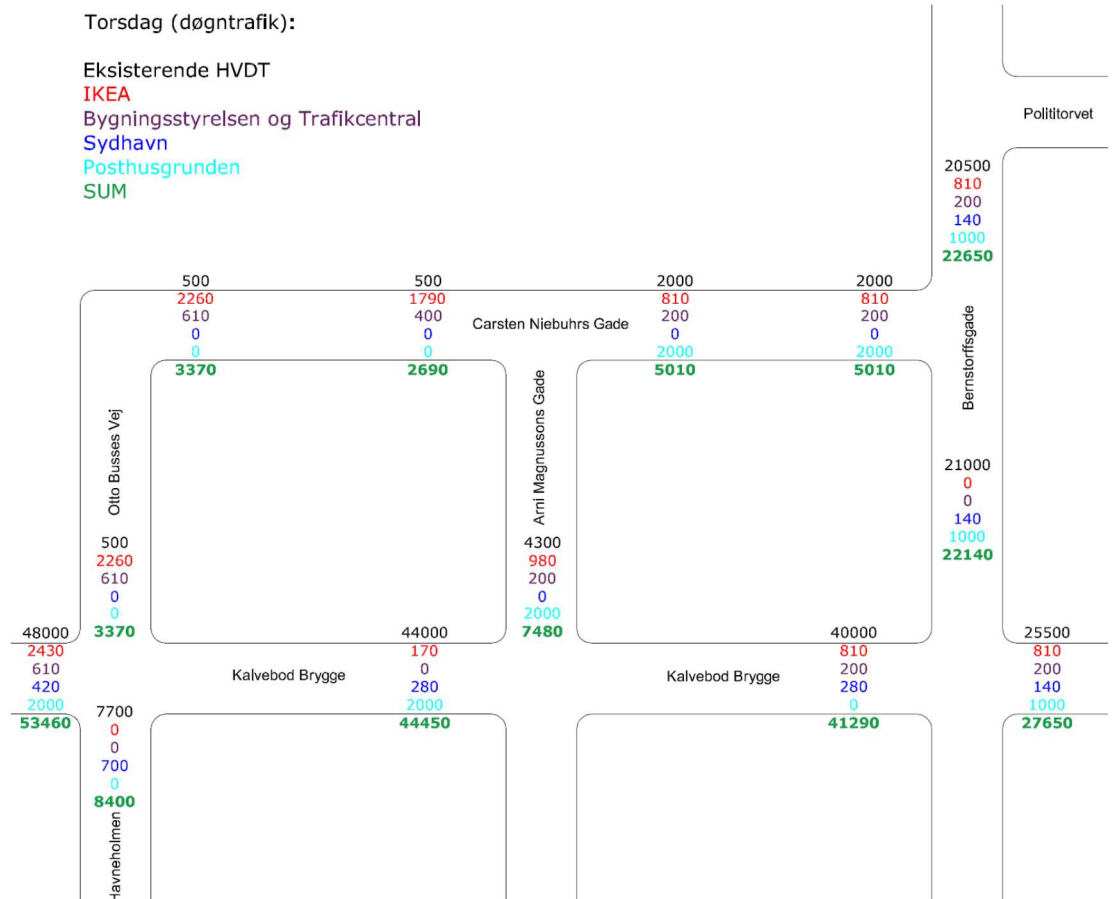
Torsdag (døgntrafik):

Eksisterende HVDT
IKEA
Bygningsstyrelsen og Trafikcentral
Sydhavn
Posthusgrunden
SUM

Politorvet

20500
810
200
140
1000
22650

500
2260
610
0
0
3370

500
1790
400
0
0
2690

Carsten Niebuhrs Gade

2000
810
200
0
2000
5010

2000
810
200
0
2000
5010

Bernstorffsgade

Otto Busses Vej

Arni Magnussons Gade

21000
0
0
140
1000
22140

500
2260
610
0
0
3370

4300
980
200
0
2000
7480

48000
2430
610
420
2000
53460

44000
170
0
280
2000
44450

Kalvebod Brygge

Kalvebod Brygge

40000
810
200
280
0
41290

25500
810
200
140
1000
27650

7700
0
0
700
0
8400

Havneholmen